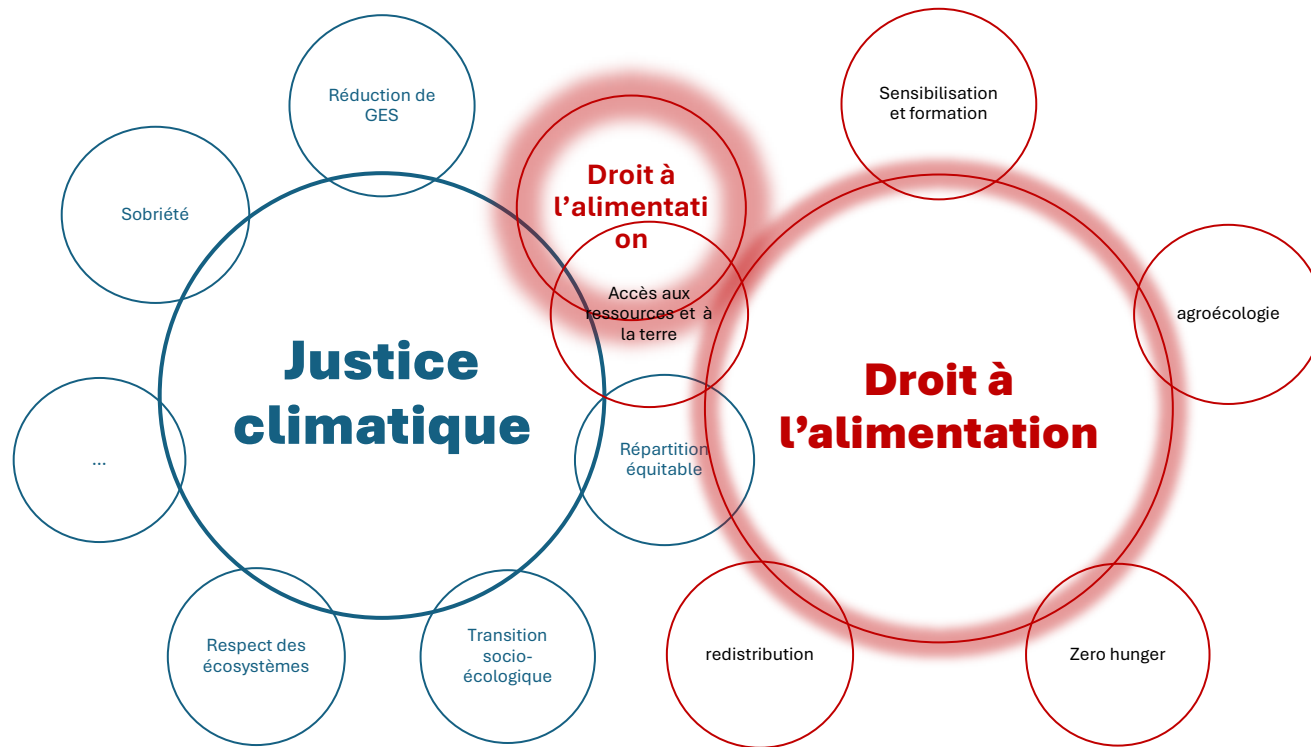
Réduction de GES

Sobriété

...

Respect des écosystèmes

Transition socio-écologique

Justice climatique

Droit à l'alimentation

Accès aux ressources et à la terre

Répartition équitable

Sensibilisation et formation

agroécologie

Droit à l'alimentation

redistribution

Zero hunger